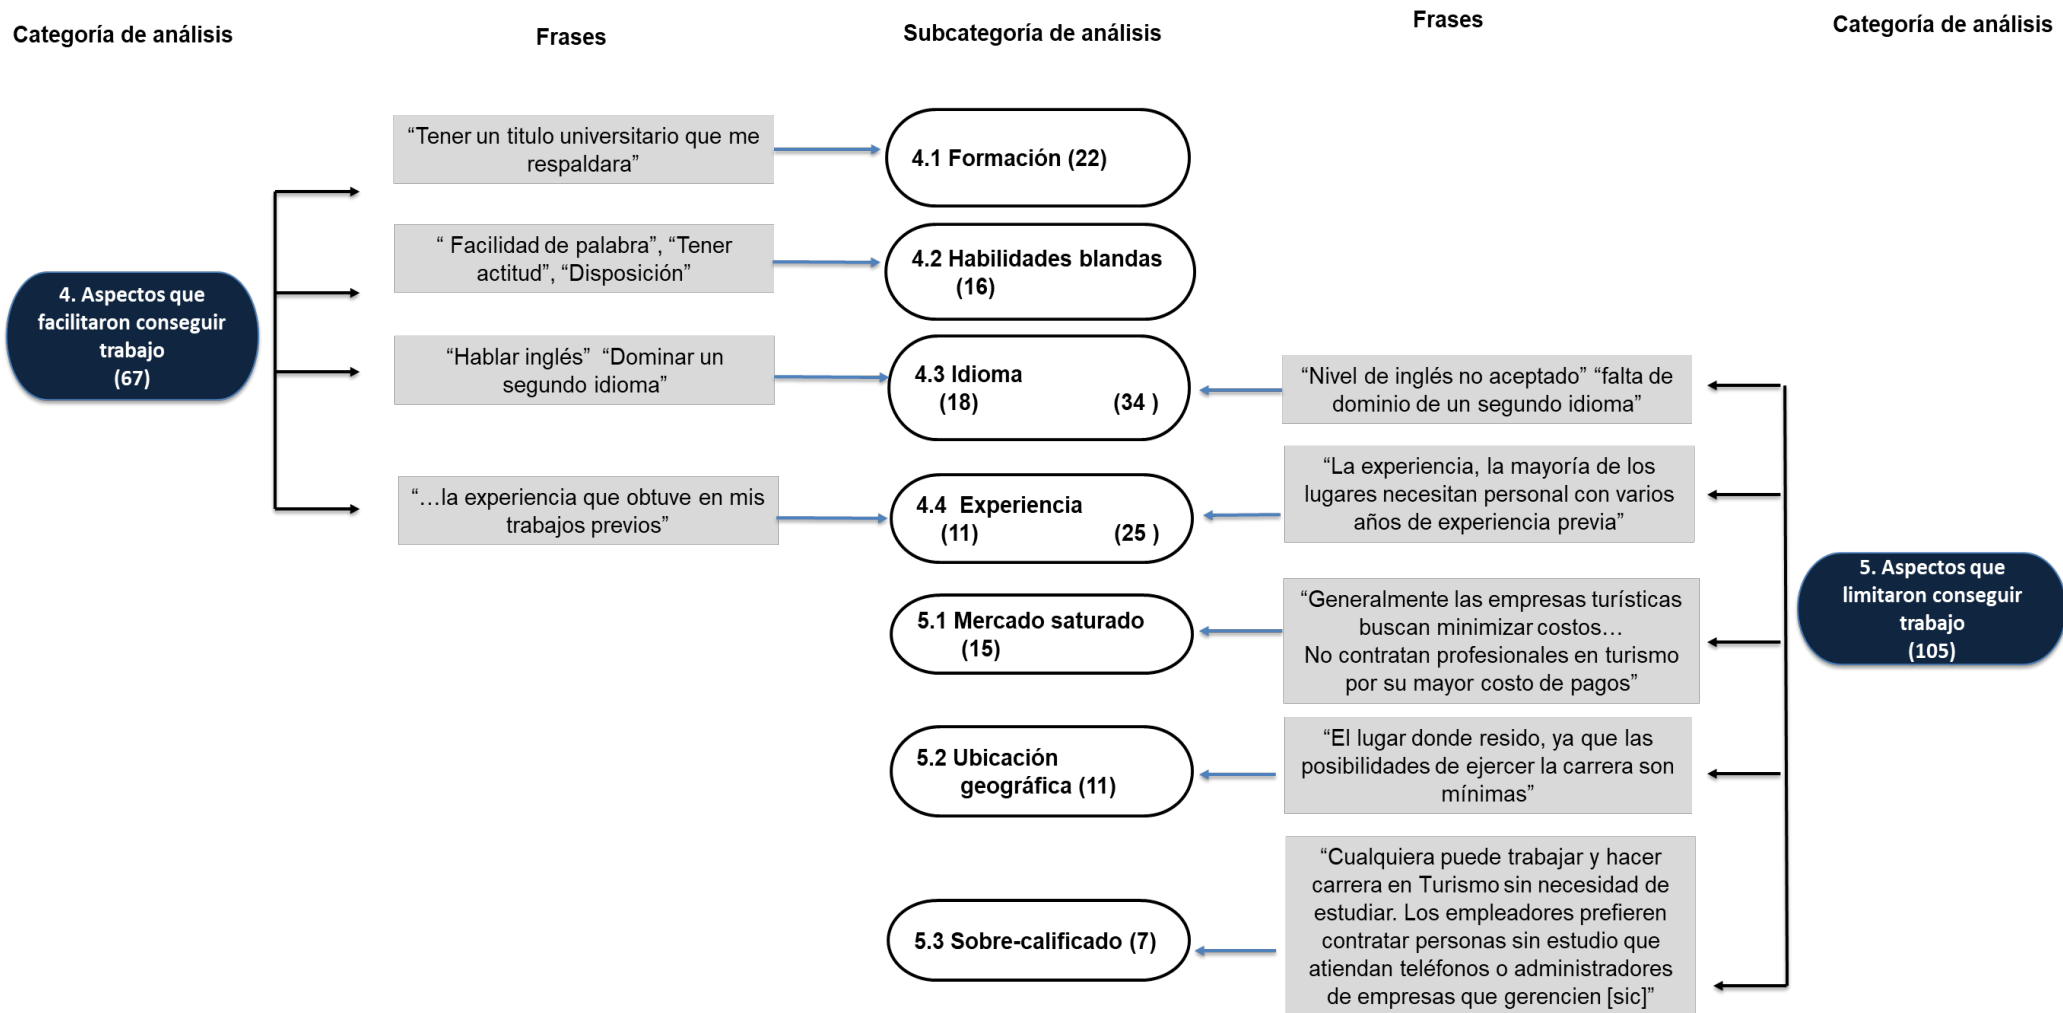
Categoría de análisis

Frases

Subcategoría de análisis

Frases

Categoría de análisis

4. Aspectos que facilitaron conseguir trabajo (67)

"Tener un titulo universitario que me respaldara"

4.1 Formación (22)

" Facilidad de palabra", "Tener actitud", "Disposición"

4.2 Habilidades blandas (16)

"Hablar inglés" "Dominar un segundo idioma"

4.3 Idioma (18) (34 )

"Nivel de inglés no aceptado" "falta de dominio de un segundo idioma"

"…la experiencia que obtuve en mis trabajos previos"

4.4 Experiencia (11) (25 )

"La experiencia, la mayoría de los lugares necesitan personal con varios años de experiencia previa"

5. Aspectos que limitaron conseguir trabajo (105)

5.1 Mercado saturado (15)

"Generalmente las empresas turísticas buscan minimizar costos… No contratan profesionales en turismo por su mayor costo de pagos"

5.2 Ubicación geográfica (11)

"El lugar donde resido, ya que las posibilidades de ejercer la carrera son mínimas"

5.3 Sobre-calificado (7)

"Cualquiera puede trabajar y hacer carrera en Turismo sin necesidad de estudiar. Los empleadores prefieren contratar personas sin estudio que atiendan teléfonos o administradores de empresas que gerencien [sic]"